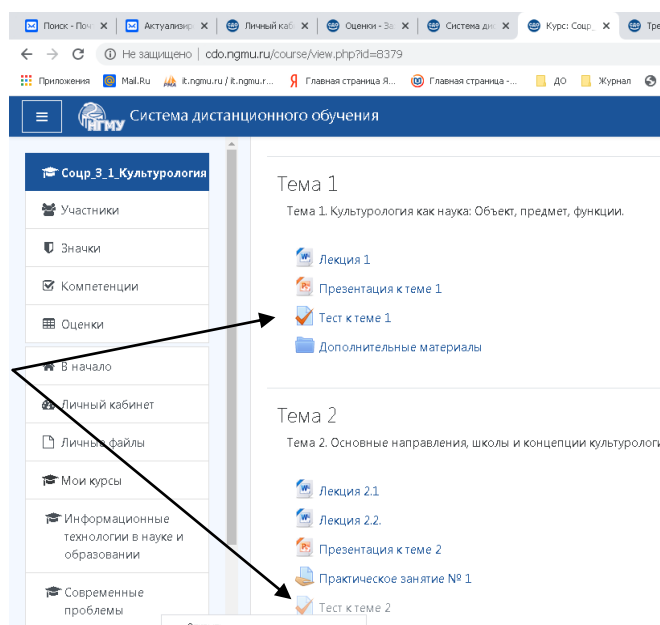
Поиск - Поч | Актуализир | Личный каб | Оценки - За | Система дис | Курс: Соцр_ | Тре

Не защищено | cdo.ngmu.ru/course/view.php?id=8379

Приложения | Mail.Ru | it.ngmu.ru / it.ngmu.r... | Главная страница Я... | Главная страница -... | ДО | Журнал

НГМУ Система дистанционного обучения

Соцр_3_1_Культурология

Участники

Значки

Компетенции

Оценки

В начало

Личный кабинет

Личные файлы

Мои курсы

Информационные технологии в науке и образовании

Современные проблемы

Тема 1

Тема 1. Культурология как наука: Объект, предмет, функции.

Лекция 1

Презентация к теме 1

Тест к теме 1

Дополнительные материалы

Тема 2

Тема 2. Основные направления, школы и концепции культурологи

Лекция 2.1

Лекция 2.2.

Презентация к теме 2

Практическое занятие № 1

Тест к теме 2